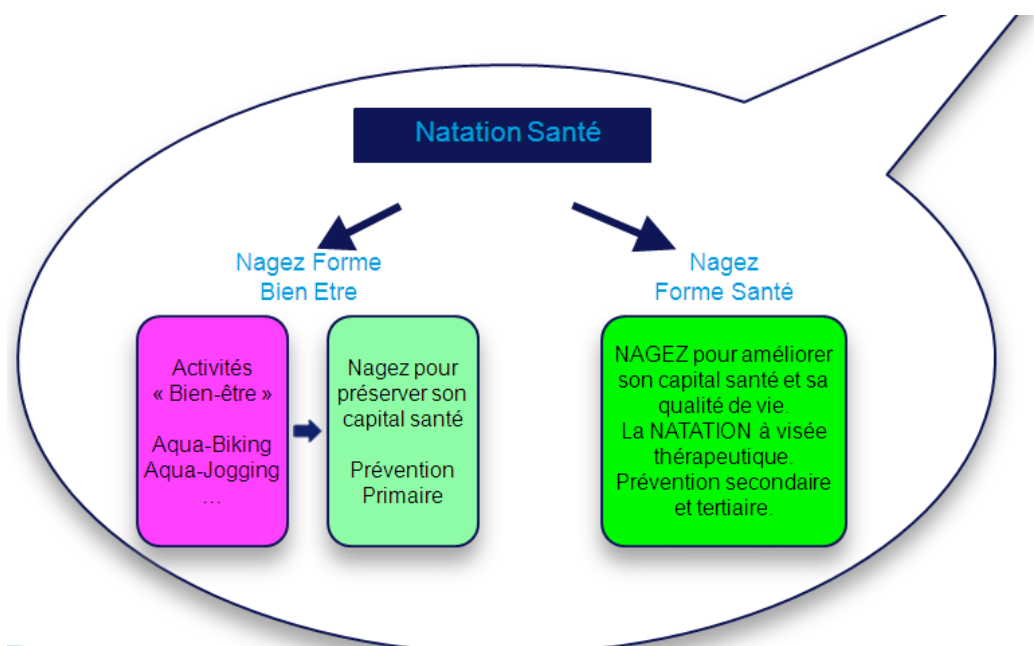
Natation Santé

Nagez Forme
Bien Etre

Nagez
Forme Santé

Activités
« Bien-être »

Aqua-Biking
Aqua-Jogging
...

Nagez pour préserver son capital santé

Prévention Primaire

NAGEZ pour améliorer son capital santé et sa qualité de vie.
La NATATION à visée thérapeutique.
Prévention secondaire et tertiaire.